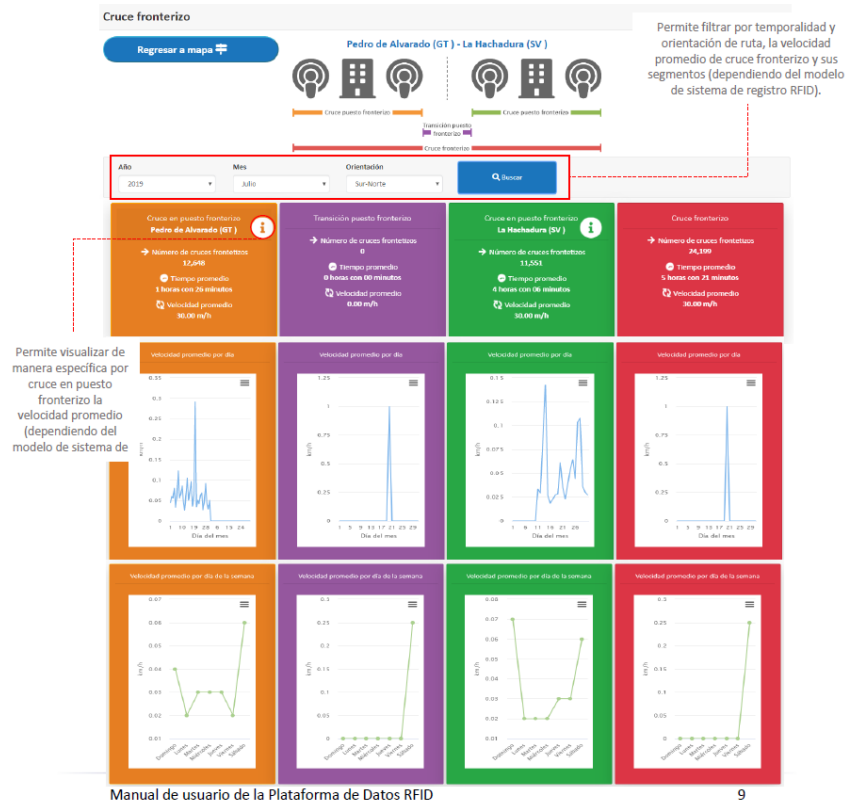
Cruce fronterizo

Regresar a mapa

Pedro de Alvarado (GT) - La Hachadura (SV)

Cruce puesto fronterizo

Transición puesto fronterizo

Cruce puesto fronterizo

Cruce fronterizo

Permite filtrar por temporalidad y orientación de ruta, la velocidad promedio de cruce fronterizo y sus segmentos (dependiendo del modelo de sistema de registro RFID).

Año
2019

Mes
Julio

Orientación
Sur-Norte

Buscar

Cruce en puesto fronterizo
Pedro de Alvarado (GT)
Número de cruces fronterizos
12,648
Tiempo promedio
1 horas con 26 minutos
Velocidad promedio
30.00 m/h

Transición puesto fronterizo
Número de cruces fronterizos
0
Tiempo promedio
0 horas con 00 minutos
Velocidad promedio
0.00 m/h

Cruce en puesto fronterizo
La Hachadura (SV)
Número de cruces fronterizos
11,551
Tiempo promedio
4 horas con 06 minutos
Velocidad promedio
30.00 m/h

Cruce fronterizo
Número de cruces fronterizos
24,199
Tiempo promedio
5 horas con 21 minutos
Velocidad promedio
30.00 m/h

Permite visualizar de manera específica por cruce en puesto fronterizo la velocidad promedio (dependiendo del modelo de sistema de

Velocidad promedio por día
0.35 0.3 0.25 0.2 0.15 0.1 0.05 0
km/h
1 10 19 28 6 15 24
Día del mes

Velocidad promedio por día
1.25 1 0.75 0.5 0.25 0
km/h
1 5 9 13 17 21 25 29
Día del mes

Velocidad promedio por día
0.15 0.125 0.1 0.075 0.05 0.025 0
km/h
1 5 9 13 17 21 25 29
Día del mes

Velocidad promedio por día
1.25 1 0.75 0.5 0.25 0
km/h
1 5 9 13 17 21 25 29
Día del mes

Velocidad promedio por día de la semana
0.07 0.06 0.05 0.04 0.03 0.02 0.01
km/h
Domingo Lunes Martes Miércoles Jueves Viernes Sábado

Velocidad promedio por día de la semana
0.3 0.25 0.2 0.15 0.1 0.05 0
km/h
Domingo Lunes Martes Miércoles Jueves Viernes Sábado

Velocidad promedio por día de la semana
0.08 0.07 0.06 0.05 0.04 0.03 0.02 0.01
km/h
Domingo Lunes Martes Miércoles Jueves Viernes Sábado

Velocidad promedio por día de la semana
0.3 0.25 0.2 0.15 0.1 0.05 0
km/h
Domingo Lunes Martes Miércoles Jueves Viernes Sábado

Manual de usuario de la Plataforma de Datos RFID 9